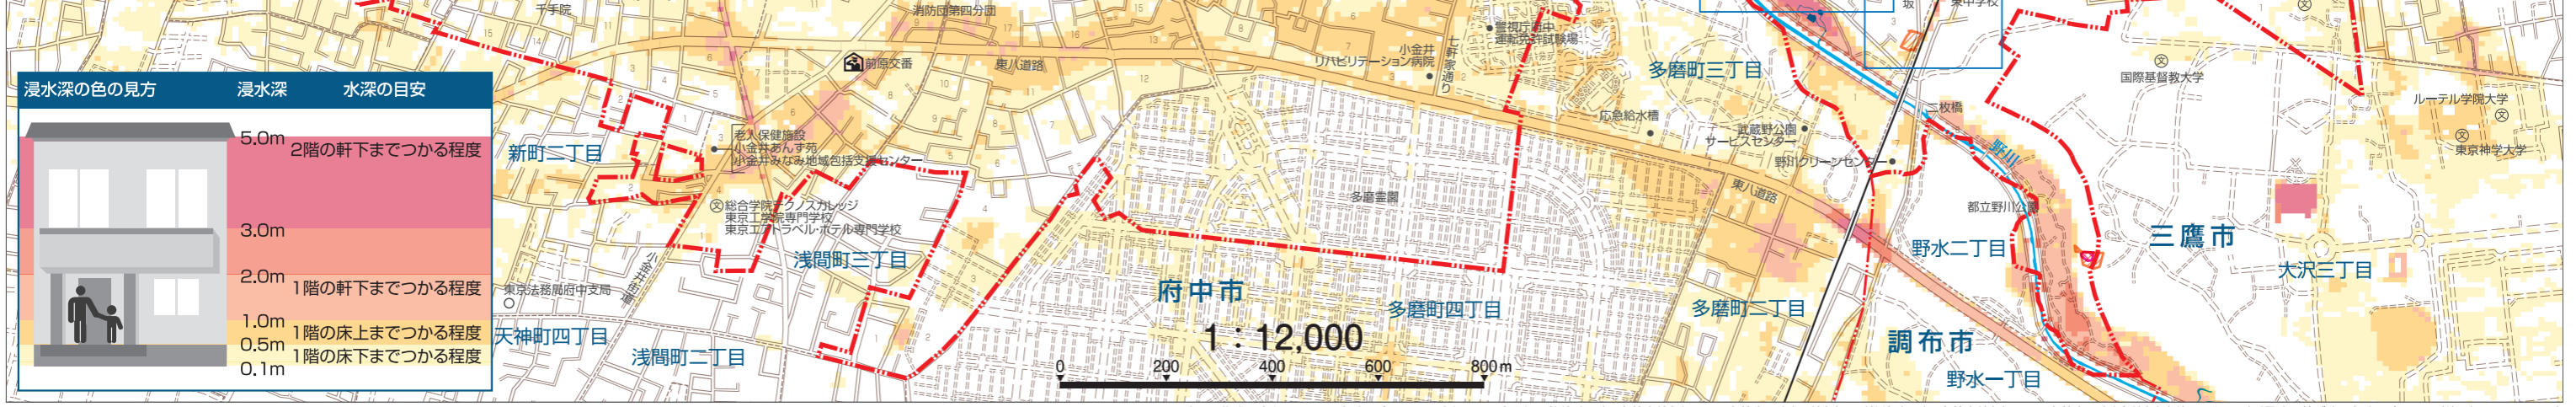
浸水深の色の見方 浸水深 水深の目安

5.0m 2階の軒下までつかる程度
3.0m
2.0m 1階の軒下までつかる程度
1.0m 1階の床上までつかる程度
0.5m 1階の床下までつかる程度
0.1m

千手院
消防団第四分団
前原交番
東八道路
小金井リハビリテーション病院
七軒家通り
警視庁府中運転免許試験場
多磨町三丁目
東中学校
国際基督教大学
ルーテル学院大学
東京神学大学
三枚橋
野川
老人保健施設 小金井あんず苑
小金井みなみ地域包括支援センター
新町二丁目
応急給水槽
武蔵野公園サービスセンター
野川クリーンセンター
東八道路
総合学院テクノスカレッジ
東京工学院専門学校
東京エアトラベル・ホテル専門学校
多磨霊園
都立野川公園
野水二丁目
三鷹市
大沢三丁目
浅間町三丁目
小金井街道
東京法務局府中支局
府中市
多磨町四丁目
多磨町二丁目
調布市
天神町四丁目
浅間町二丁目
1：12,000
0 200 400 600 800m
野水一丁目